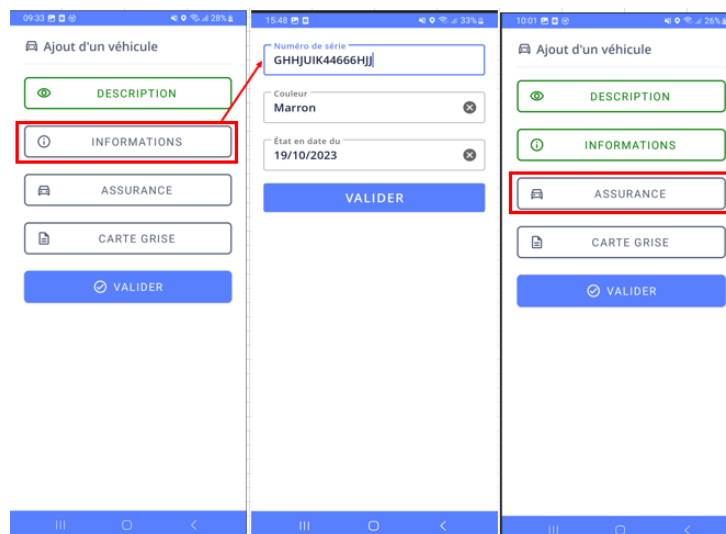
09:33 28%

Ajout d'un véhicule

DESCRIPTION

INFORMATIONS

ASSURANCE

CARTE GRISE

VALIDER

15:48 33%

Numéro de série
GHHJUIK44666HJJ

Couleur
Marron

État en date du
19/10/2023

VALIDER

10:01 26%

Ajout d'un véhicule

DESCRIPTION

INFORMATIONS

ASSURANCE

CARTE GRISE

VALIDER